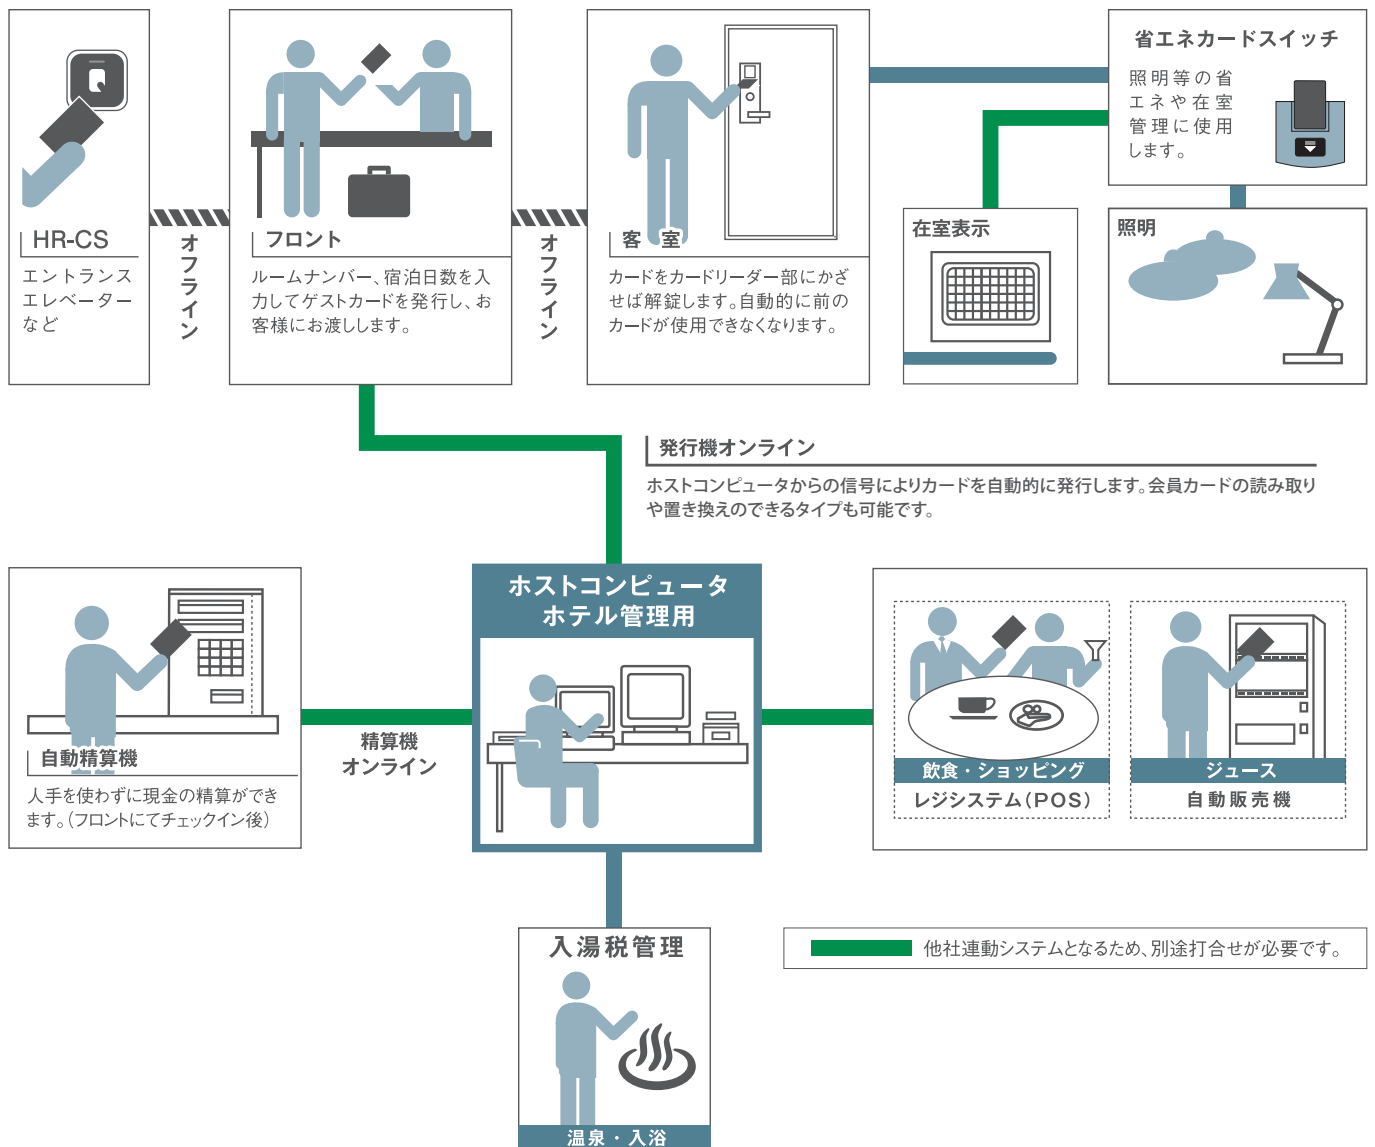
HR-CS

エントランス
エレベーター
など

オフライン

フロント

ルームナンバー、宿泊日数を入力してゲストカードを発行し、お客様にお渡しします。

オフライン

客　室

カードをカードリーダー部にかざせば解錠します。自動的に前のカードが使用できなくなります。

省エネカードスイッチ

照明等の省エネや在室管理に使用します。

在室表示

照明

発行機オンライン

ホストコンピュータからの信号によりカードを自動的に発行します。会員カードの読み取りや置き換えのできるタイプも可能です。

自動精算機

人手を使わずに現金の精算ができます。（フロントにてチェックイン後）

精算機
オンライン

ホストコンピュータ
ホテル管理用

飲食・ショッピング
レジシステム（POS）

ジュース
自動販売機

入湯税管理

温泉・入浴

他社連動システムとなるため、別途打合せが必要です。